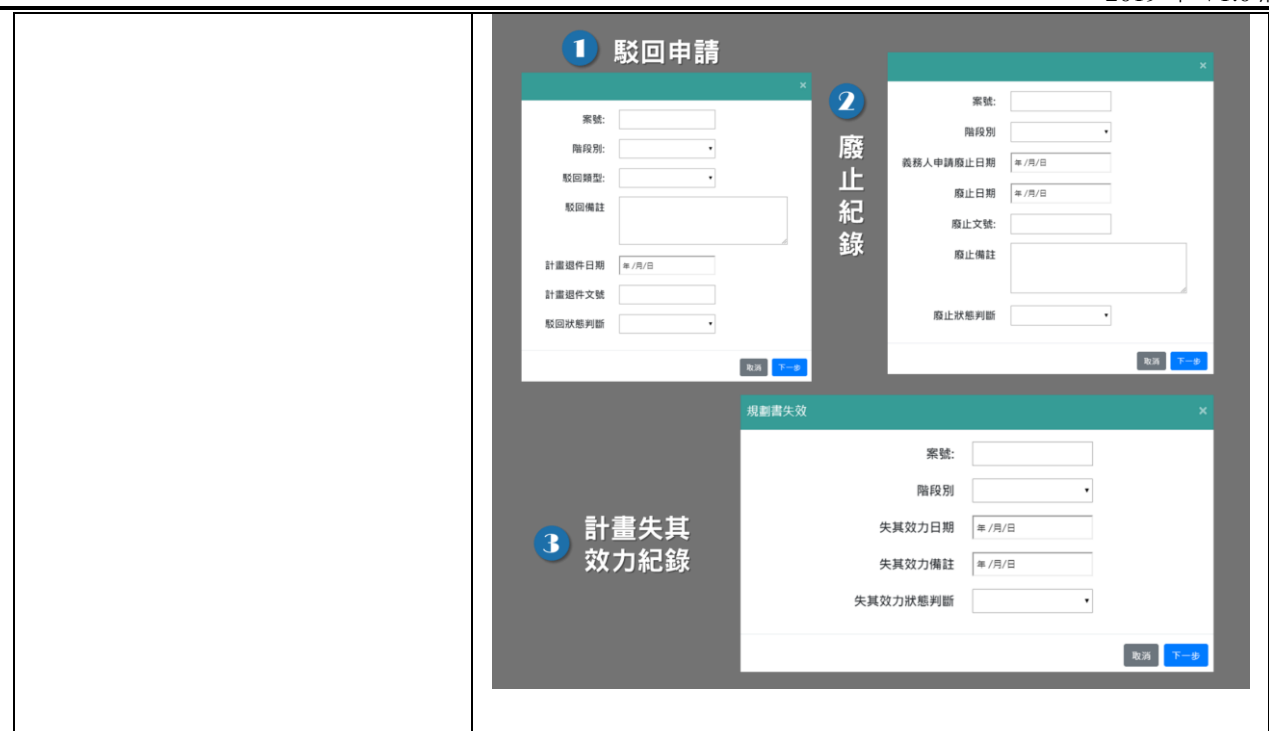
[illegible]

1 駁回申請

×

案號:

階段別:

駁回類型:

駁回備註

計畫退件日期 年/月/日

計畫退件文號

駁回狀態判斷

取消 下一步

2 廢止紀錄

×

案號:

階段別

義務人申請廢止日期 年/月/日

廢止日期 年/月/日

廢止文號:

廢止備註

廢止狀態判斷

取消 下一步

3 計畫失其效力紀錄

規劃書失效 ×

案號:

階段別

失其效力日期 年/月/日

失其效力備註 年/月/日

失其效力狀態判斷

取消 下一步